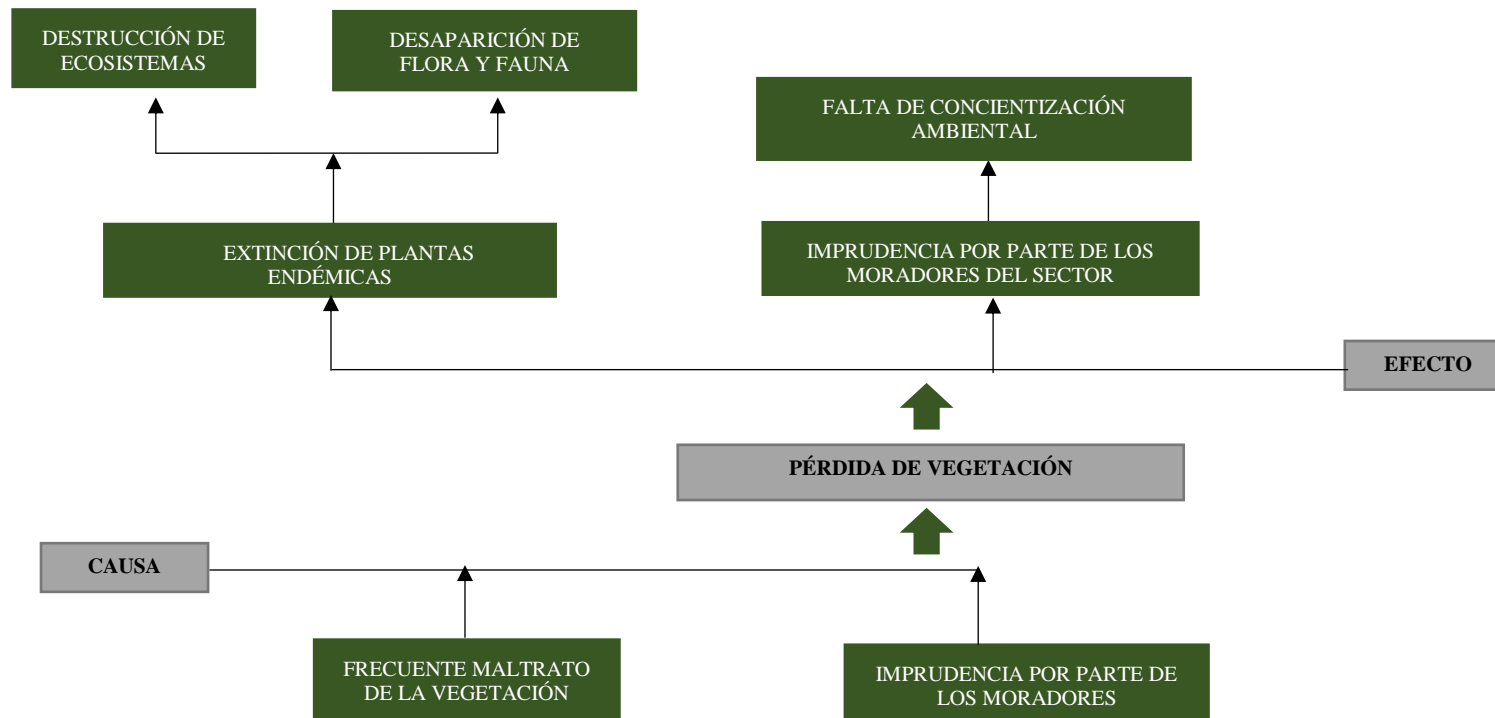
DESTRUCCIÓN DE ECOSISTEMAS

DESAPARICIÓN DE FLORA Y FAUNA

FALTA DE CONCIENTIZACIÓN AMBIENTAL

EXTINCIÓN DE PLANTAS ENDÉMICAS

IMPRUDENCIA POR PARTE DE LOS MORADORES DEL SECTOR

EFECTO

PÉRDIDA DE VEGETACIÓN

CAUSA

FRECUENTE MALTRATO DE LA VEGETACIÓN

IMPRUDENCIA POR PARTE DE LOS MORADORES